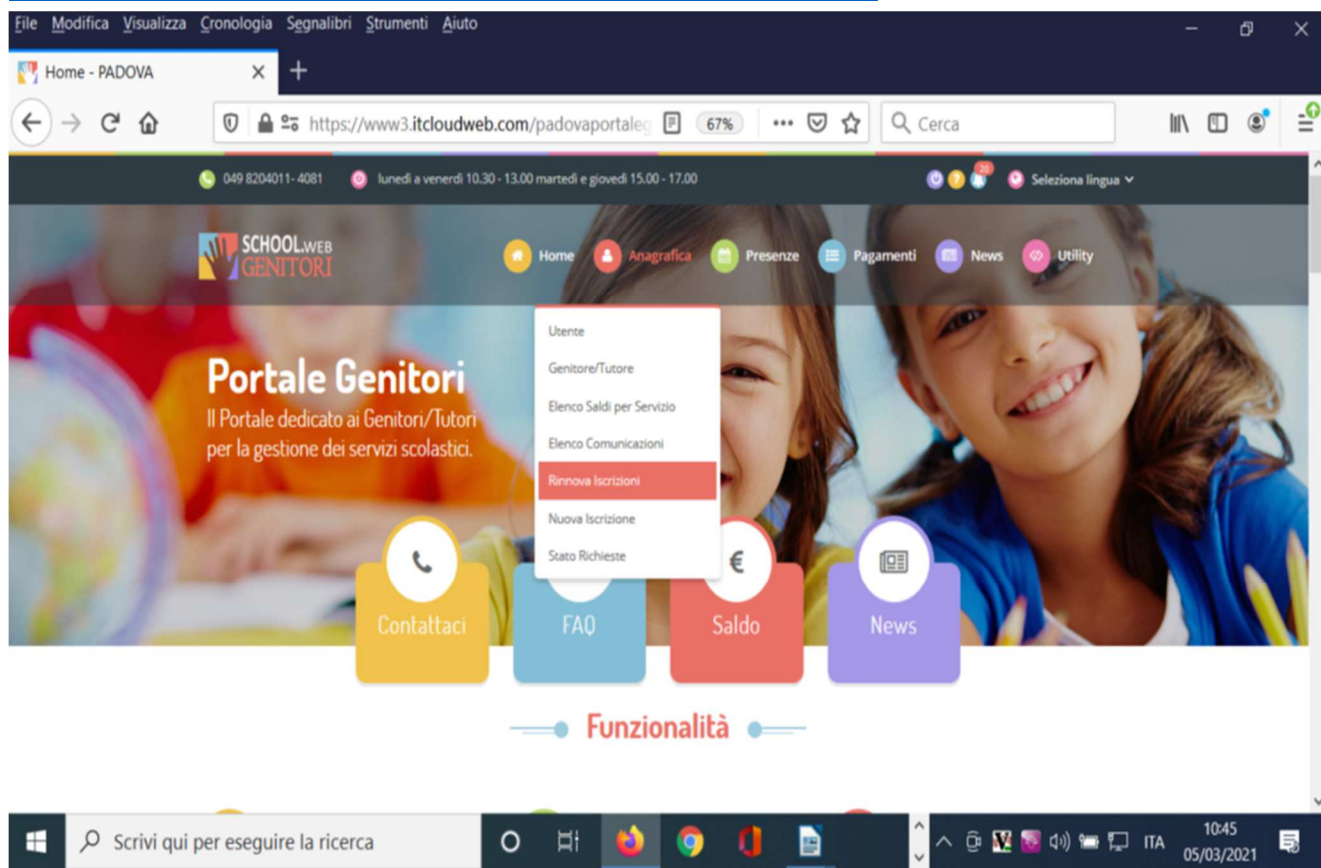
File Modifica Visualizza Cronologia Segnalibri Strumenti Aiuto

Home - PADOVA

https://www3.itcloudweb.com/padovaportaleg 67% Cerca

049 8204011- 4081 lunedì a venerdì 10.30 - 13.00 martedì e giovedì 15.00 - 17.00 20 Seleziona lingua

SCHOOL.WEB GENITORI

Home Anagrafica Presenze Pagamenti News Utility

Utente
Genitore/Tutore
Elenco Saldi per Servizio
Elenco Comunicazioni
Rinnova Iscrizioni
Nuova Iscrizione
Stato Richieste

Portale Genitori
Il Portale dedicato ai Genitori/Tutori per la gestione dei servizi scolastici.

€

Contattaci FAQ Saldo News

Funzionalità

Scrivi qui per eseguire la ricerca

ITA 10:45 05/03/2021